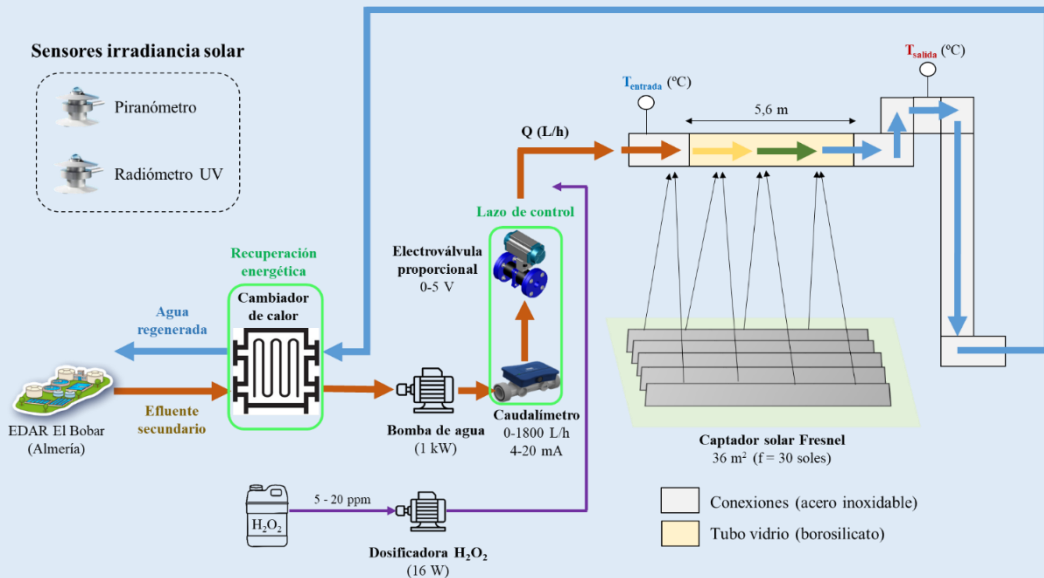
Sensores irradiancia solar

Piranómetro

Radiómetro UV

$T_{entrada}$ (ºC)

$T_{salida}$ (ºC)

5,6 m

Q (L/h)

Lazo de control

Recuperación energética

Electroválvula proporcional
0-5 V

Agua regenerada

Cambiador de calor

EDAR El Bobar (Almería)

Efluente secundario

Bomba de agua
(1 kW)

Caudalímetro
0-1800 L/h
4-20 mA

Captador solar Fresnel
36 m$^2$ (f = 30 soles)

$H_2O_2$

5 - 20 ppm

Dosificadora $H_2O_2$
(16 W)

Conexiones (acero inoxidable)

Tubo vidrio (borosilicato)